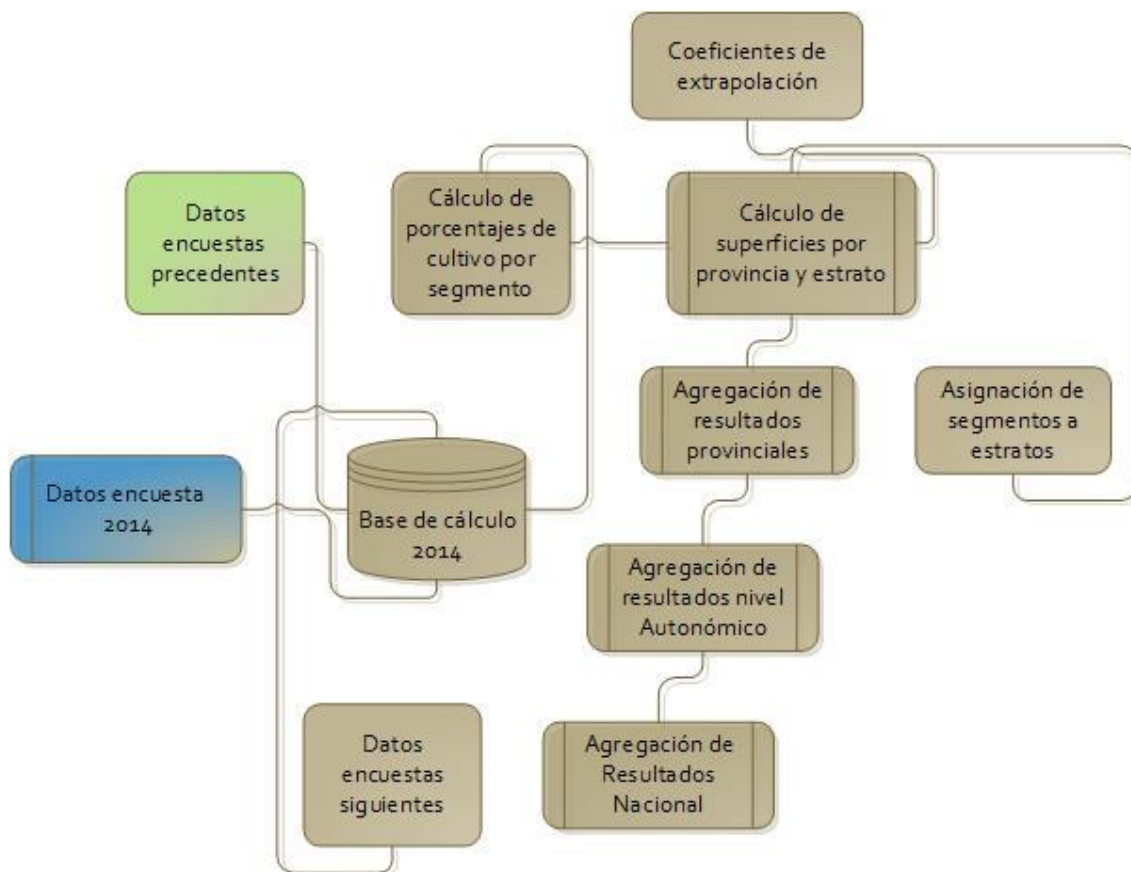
Coeficientes de extrapolación

Datos encuestas precedentes

Cálculo de porcentajes de cultivo por segmento

Cálculo de superficies por provincia y estrato

Agregación de resultados provinciales

Asignación de segmentos a estratos

Datos encuesta 2014

Base de cálculo 2014

Agregación de resultados nivel Autonómico

Datos encuestas siguientes

Agregación de Resultados Nacional